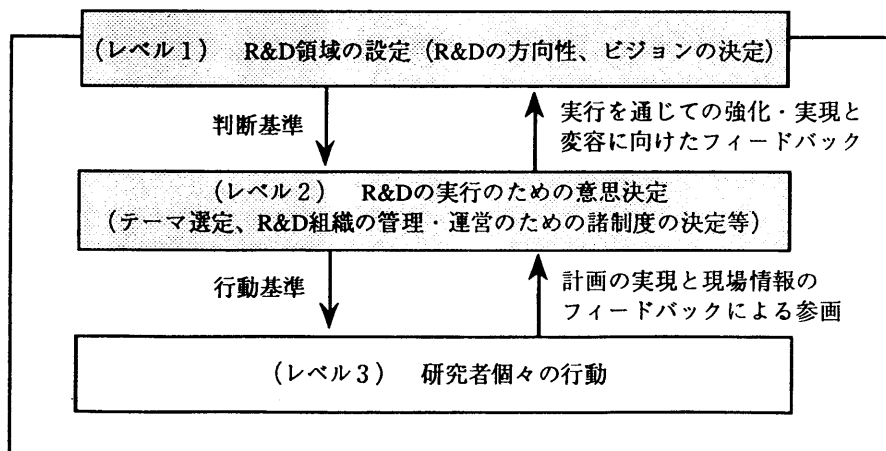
(レベル1)　R&D領域の設定（R&Dの方向性、ビジョンの決定）

判断基準

実行を通じての強化・実現と変容に向けたフィードバック

(レベル2)　R&Dの実行のための意思決定
（テーマ選定、R&D組織の管理・運営のための諸制度の決定等）

行動基準

計画の実現と現場情報のフィードバックによる参画

(レベル3)　研究者個々の行動